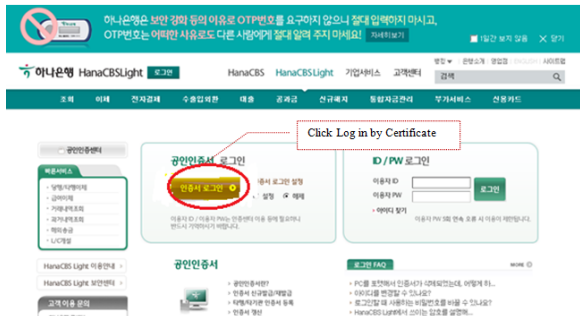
하나은행은 보안 강화 등의 이유로 OTP번호를 요구하지 않으니 절대 입력하지 마시고, OTP번호는 어떠한 사유로도 다른 사람에게 절대 알려 주지 마세요! 자세히보기

1일간 보지 않음 닫기

하나은행 HanaCBSLight 로그인

HanaCBS HanaCBSLight 기업서비스 고객센터

검색

조회 이체 전자결제 수출입외환 대출 공과금 신규예치 통합자금관리 부가서비스 신용카드

공인인증센터

빠른서비스

Click Log in by Certificate

공인인증서 로그인

인증서 로그인

인증서 로그인 설정

설정 해제

ID / PW 로그인

이용자 ID

이용자 PW

로그인

아이디 찾기

HanaCBS Light 이용안내

HanaCBS Light 보안센터

고객 이용 문의

공인인증서

로그인 FAQ

MORE